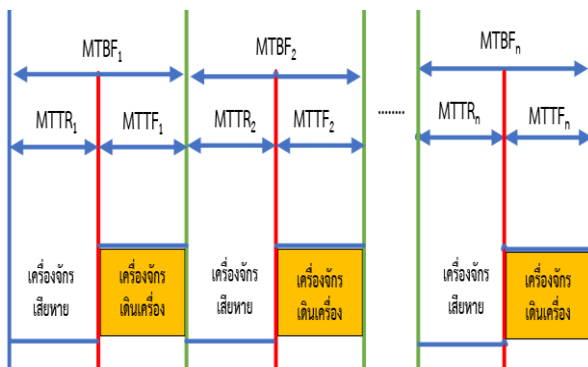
$MTBF_1$

$MTTR_1$ $MTTF_1$

เครื่องจักรเสียหาย

เครื่องจักรเดินเครื่อง

$MTBF_2$

$MTTR_2$ $MTTF_2$

เครื่องจักรเสียหาย

เครื่องจักรเดินเครื่อง

.........

$MTBF_n$

$MTTR_n$ $MTTF_n$

เครื่องจักรเสียหาย

เครื่องจักรเดินเครื่อง